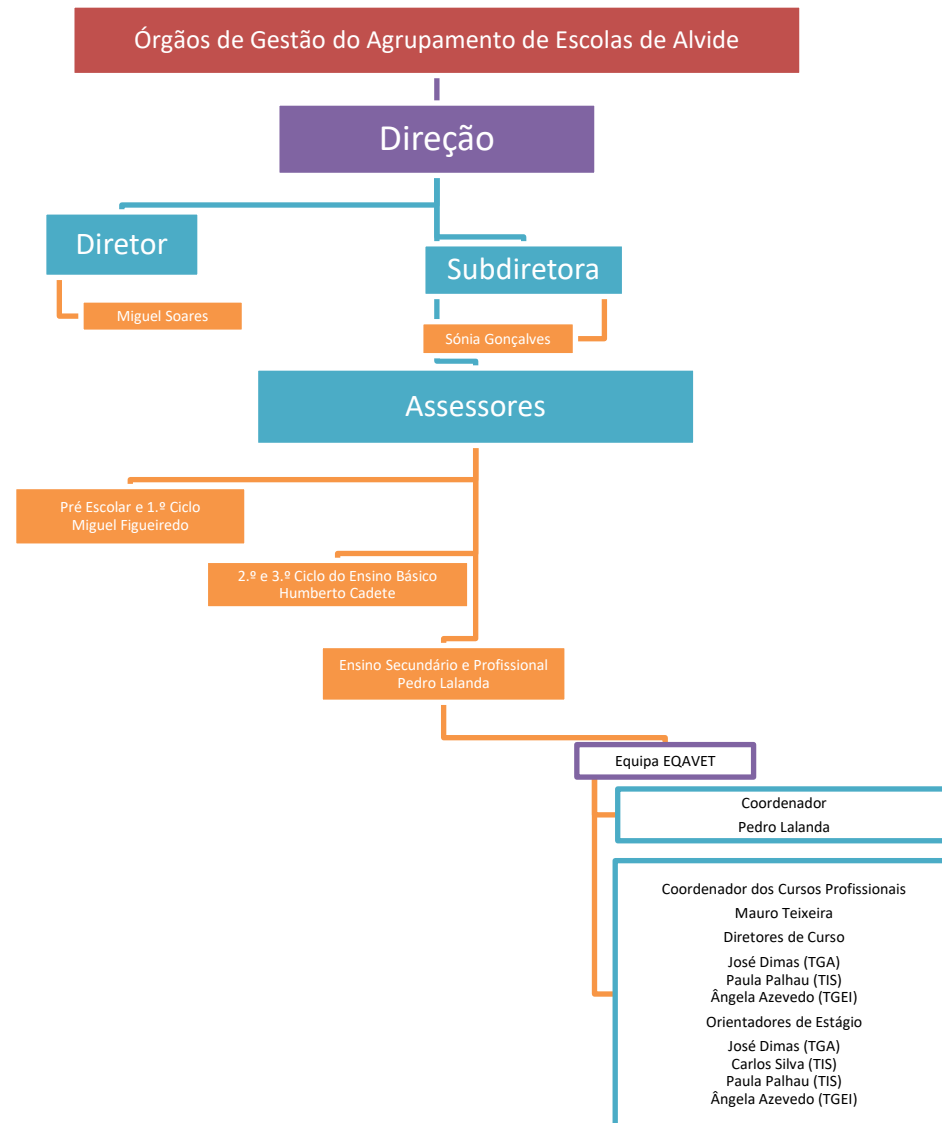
Órgãos de Gestão do Agrupamento de Escolas de Alvide

Direção

Diretor

Miguel Soares

Subdiretora

Sónia Gonçalves

Assessores

Pré Escolar e 1.º Ciclo
Miguel Figueiredo

2.º e 3.º Ciclo do Ensino Básico
Humberto Cadete

Ensino Secundário e Profissional
Pedro Lalanda

Equipa EQAVET

Coordenador
Pedro Lalanda

Coordenador dos Cursos Profissionais
Mauro Teixeira
Diretores de Curso
José Dimas (TGA)
Paula Palhau (TIS)
Ângela Azevedo (TGEI)
Orientadores de Estágio
José Dimas (TGA)
Carlos Silva (TIS)
Paula Palhau (TIS)
Ângela Azevedo (TGEI)